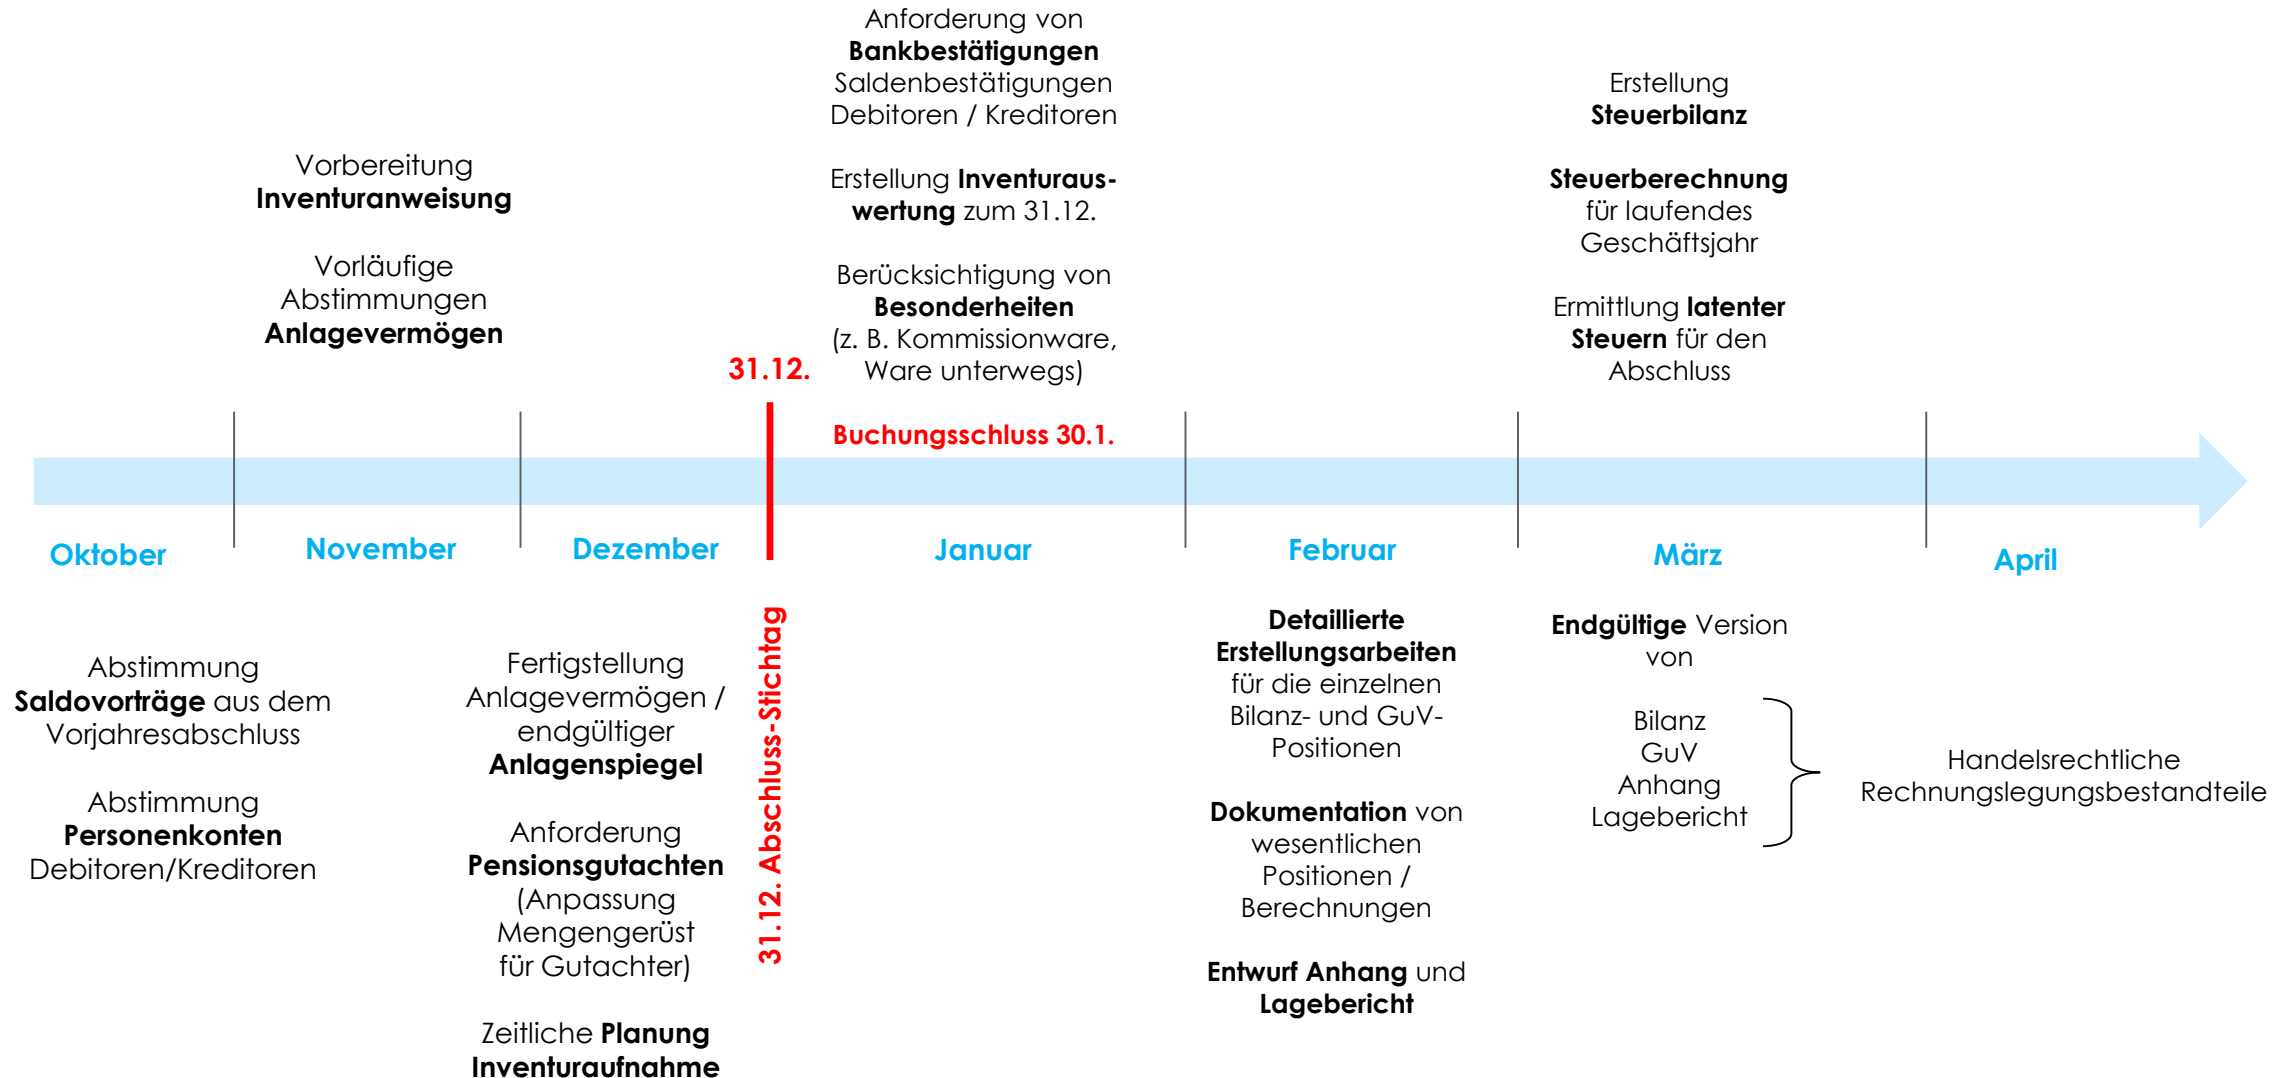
Anforderung von **Bankbestätigungen** Saldenbestätigungen Debitoren / Kreditoren

Erstellung **Inventurauswertung** zum 31.12.

Berücksichtigung von **Besonderheiten** (z. B. Kommissionware, Ware unterwegs)

Erstellung **Steuerbilanz**

**Steuerberechnung** für laufendes Geschäftsjahr

Ermittlung **latenter Steuern** für den Abschluss

Vorbereitung **Inventuranweisung**

Vorläufige Abstimmungen **Anlagevermögen**

31.12.

Buchungsschluss 30.1.

Oktober

November

Dezember

Januar

Februar

März

April

31.12. Abschluss-Stichtag

Abstimmung **Saldovorträge** aus dem Vorjahresabschluss

Abstimmung **Personenkonten** Debitoren/Kreditoren

Fertigstellung Anlagevermögen / endgültiger **Anlagenspiegel**

Anforderung **Pensionsgutachten** (Anpassung Mengengerüst für Gutachter)

Zeitliche **Planung Inventuraufnahme**

**Detaillierte Erstellungsarbeiten** für die einzelnen Bilanz- und GuV-Positionen

**Dokumentation** von wesentlichen Positionen / Berechnungen

**Entwurf Anhang** und **Lagebericht**

**Endgültige** Version von

Bilanz
GuV
Anhang
Lagebericht

Handelsrechtliche Rechnungslegungsbestandteile